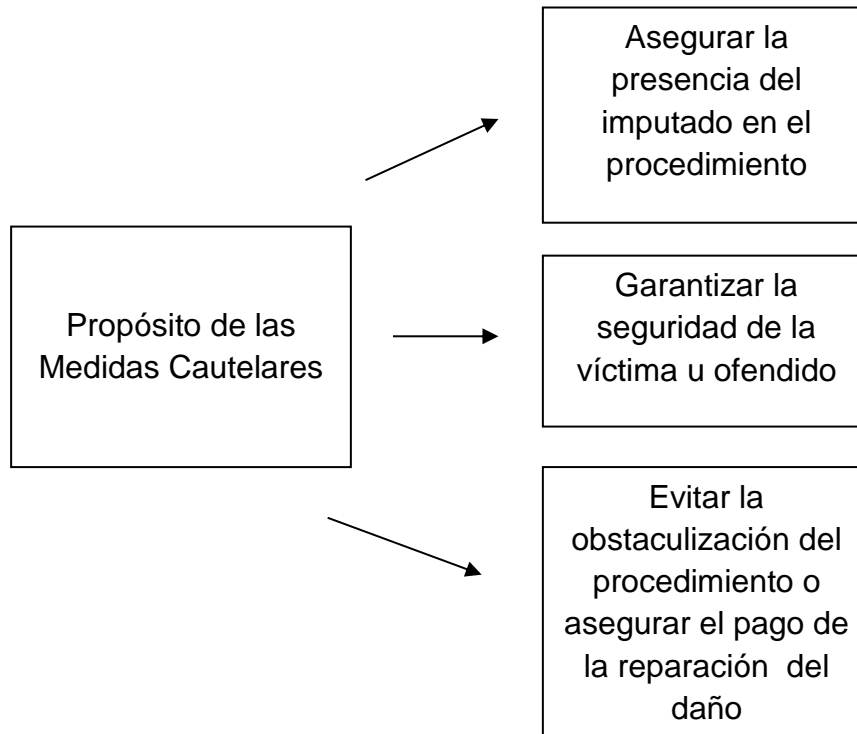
Propósito de las Medidas Cautelares

Asegurar la presencia del imputado en el procedimiento

Garantizar la seguridad de la víctima u ofendido

Evitar la obstaculización del procedimiento o asegurar el pago de la reparación del daño